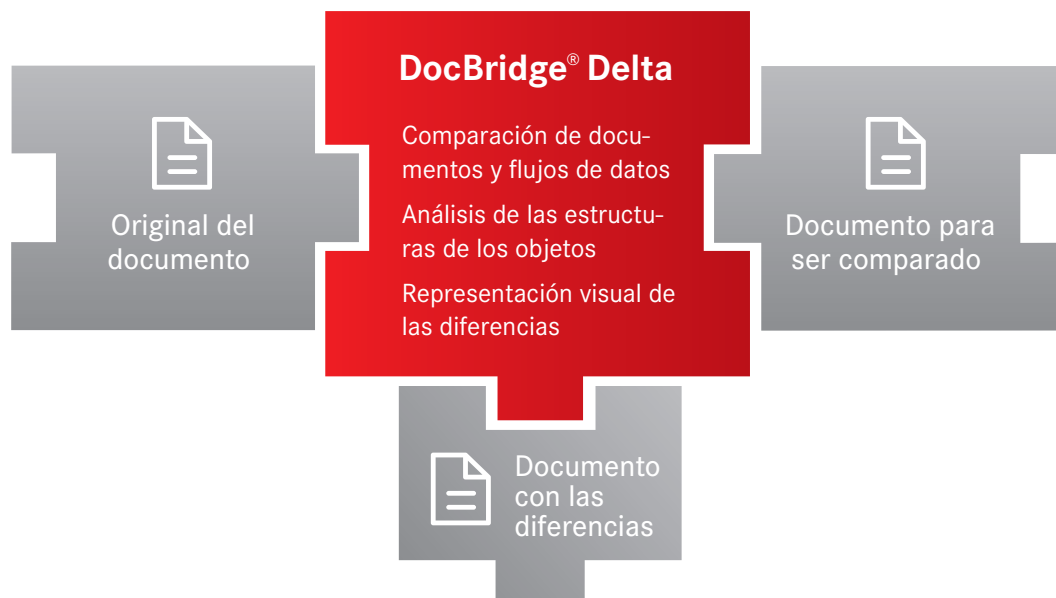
Original del documento

DocBridge® Delta

Comparación de documentos y flujos de datos

Análisis de las estructuras de los objetos

Representación visual de las diferencias

Documento para ser comparado

Documento con las diferencias